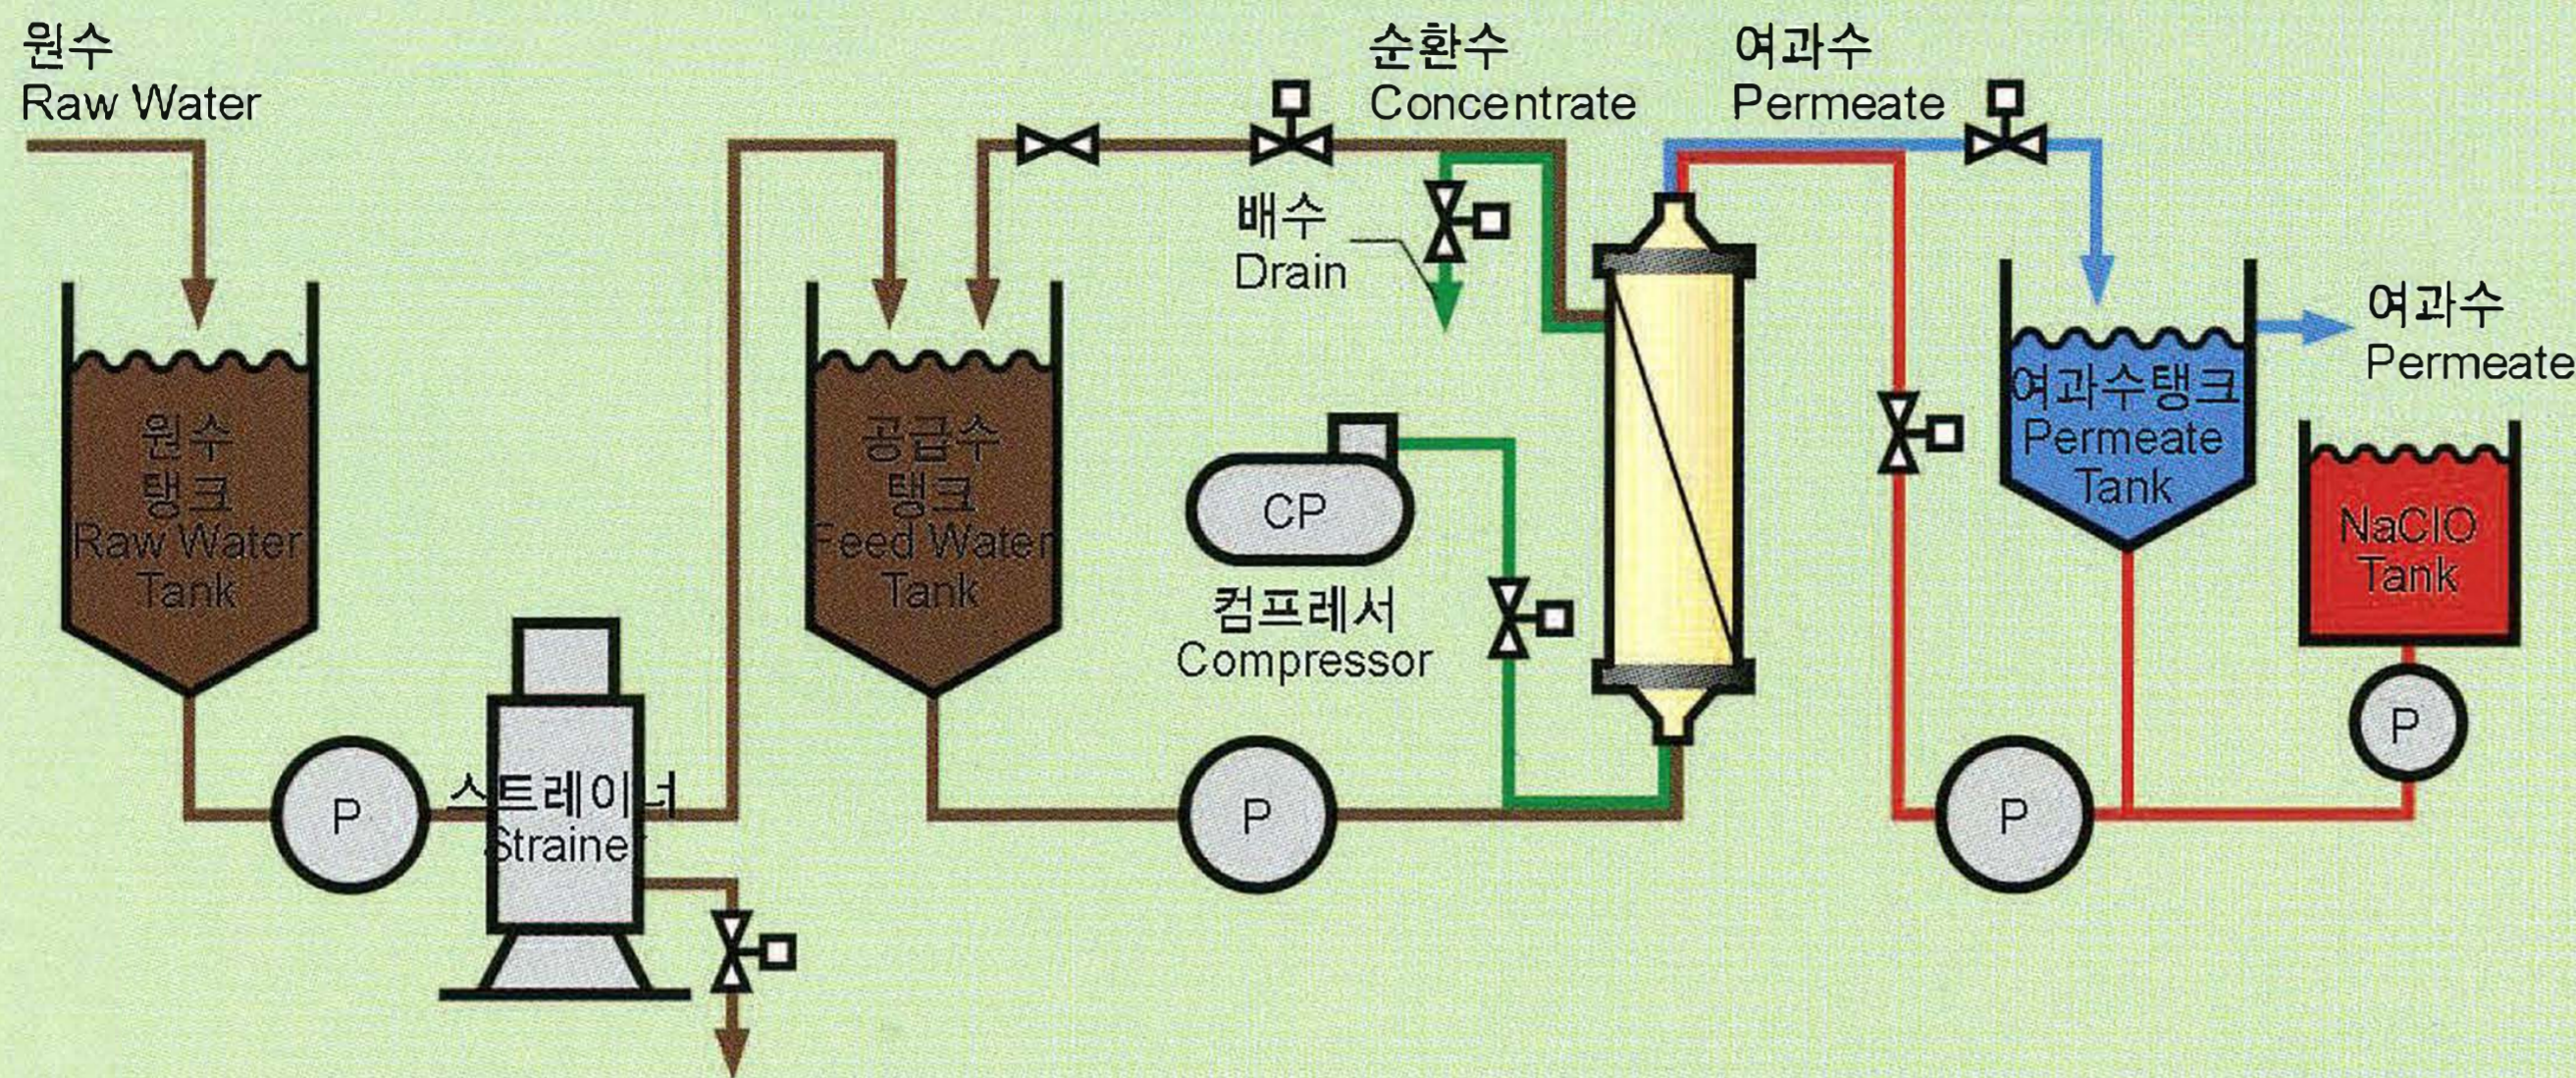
원수
Raw Water

순환수
Concentrate

여과수
Permeate

배수
Drain

여과수
Permeate

원수
탱크
Raw Water
Tank

공급수
탱크
Feed Water
Tank

CP
컴프레서
Compressor

여과수탱크
Permeate
Tank

NaClO
Tank

P

스트레이너
Strainer

P

P

P